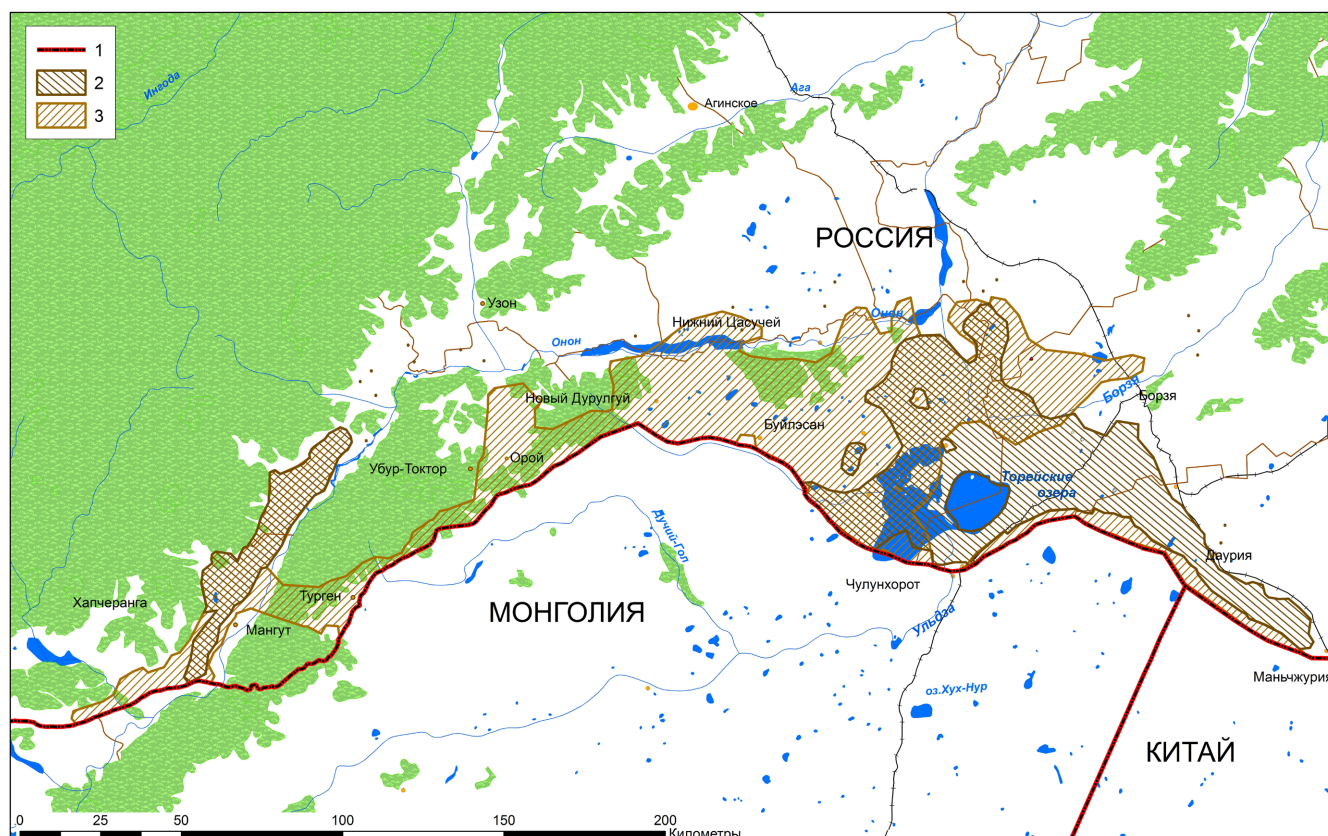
1
2
3
Ингода
Агинское
Ага
РОССИЯ
Узон
Нижний Цасучей
Онон
Онон
Борзя
Борзя
Новый Дурулгуй
Буйлэсан
Убур-Токтор
Орой
Торейские озера
Дучин-Гол
Даурия
Хапчеранга
Турген
Мангут
МОНГОЛИЯ
Чулунхорот
Ульдза
оз.Хух-Нур
Маньчжурия
КИТАЙ
0 25 50 100 150 200
Километры